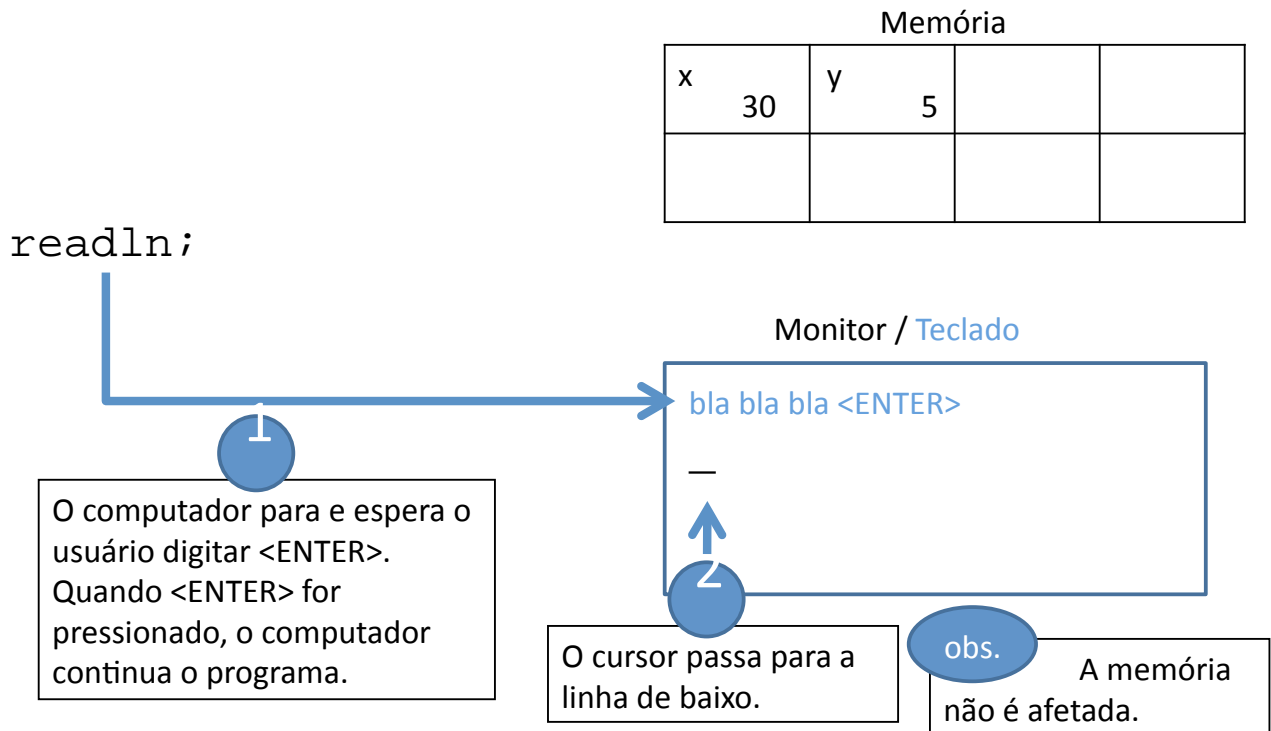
Memória

| x 30 | y 5 | | |
|---|---|---|---|
| | | | |

readln;

Monitor / Teclado

bla bla bla <ENTER>

_

1

O computador para e espera o usuário digitar <ENTER>. Quando <ENTER> for pressionado, o computador continua o programa.

2

O cursor passa para a linha de baixo.

obs.

A memória não é afetada.